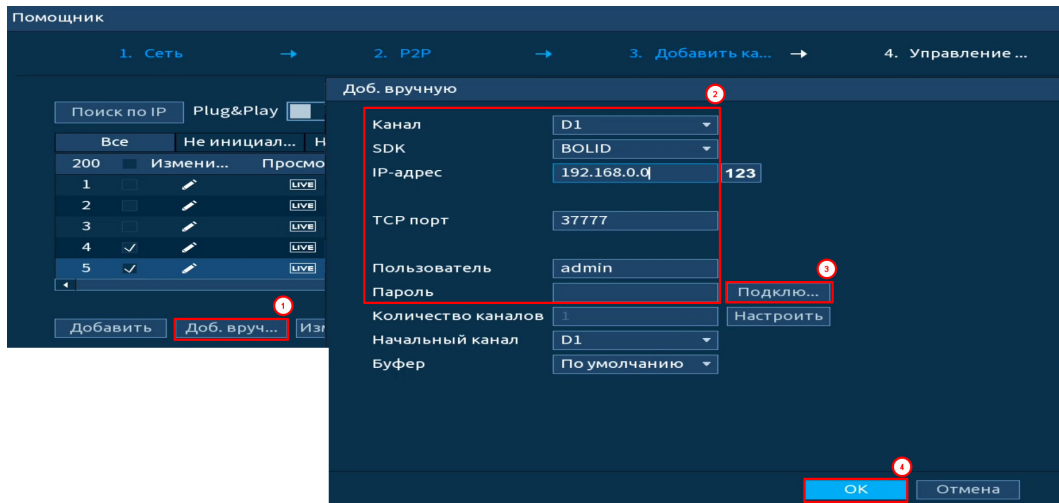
Помощник

1. Сеть → 2. P2P → 3. Добавить ка... → 4. Управление ...

Поиск по IP Plug&Play

| Все | Не инициал... | Н |
|---|---|---|
| 200 | Измени... | Просмо |
| 1 | | LIVE |
| 2 | | LIVE |
| 3 | | LIVE |
| 4 | ✓ | LIVE |
| 5 | ✓ | LIVE |

Добавить Доб. вруч... Изм

Доб. вручную

Канал D1
SDK BOLID
IP-адрес 192.168.0.0 123
TCP порт 37777
Пользователь admin
Пароль Подклю...
Количество каналов 1 Настроить
Начальный канал D1
Буфер По умолчанию

1 2 3 4

OK Отмена